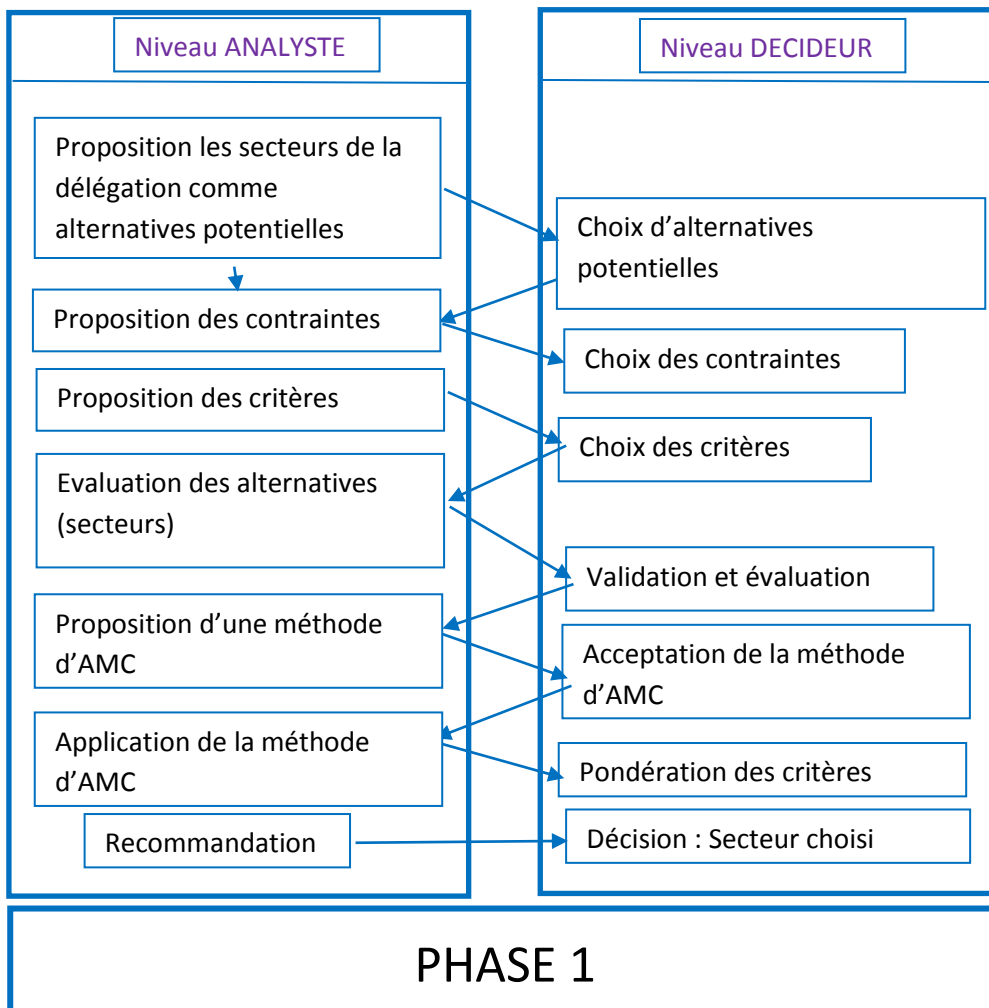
Niveau ANALYSTE

Proposition les secteurs de la délégation comme alternatives potentielles

Proposition des contraintes

Proposition des critères

Evaluation des alternatives (secteurs)

Proposition d'une méthode d'AMC

Application de la méthode d'AMC

Recommandation

Niveau DECIDEUR

Choix d'alternatives potentielles

Choix des contraintes

Choix des critères

Validation et évaluation

Acceptation de la méthode d'AMC

Pondération des critères

Décision : Secteur choisi

PHASE 1